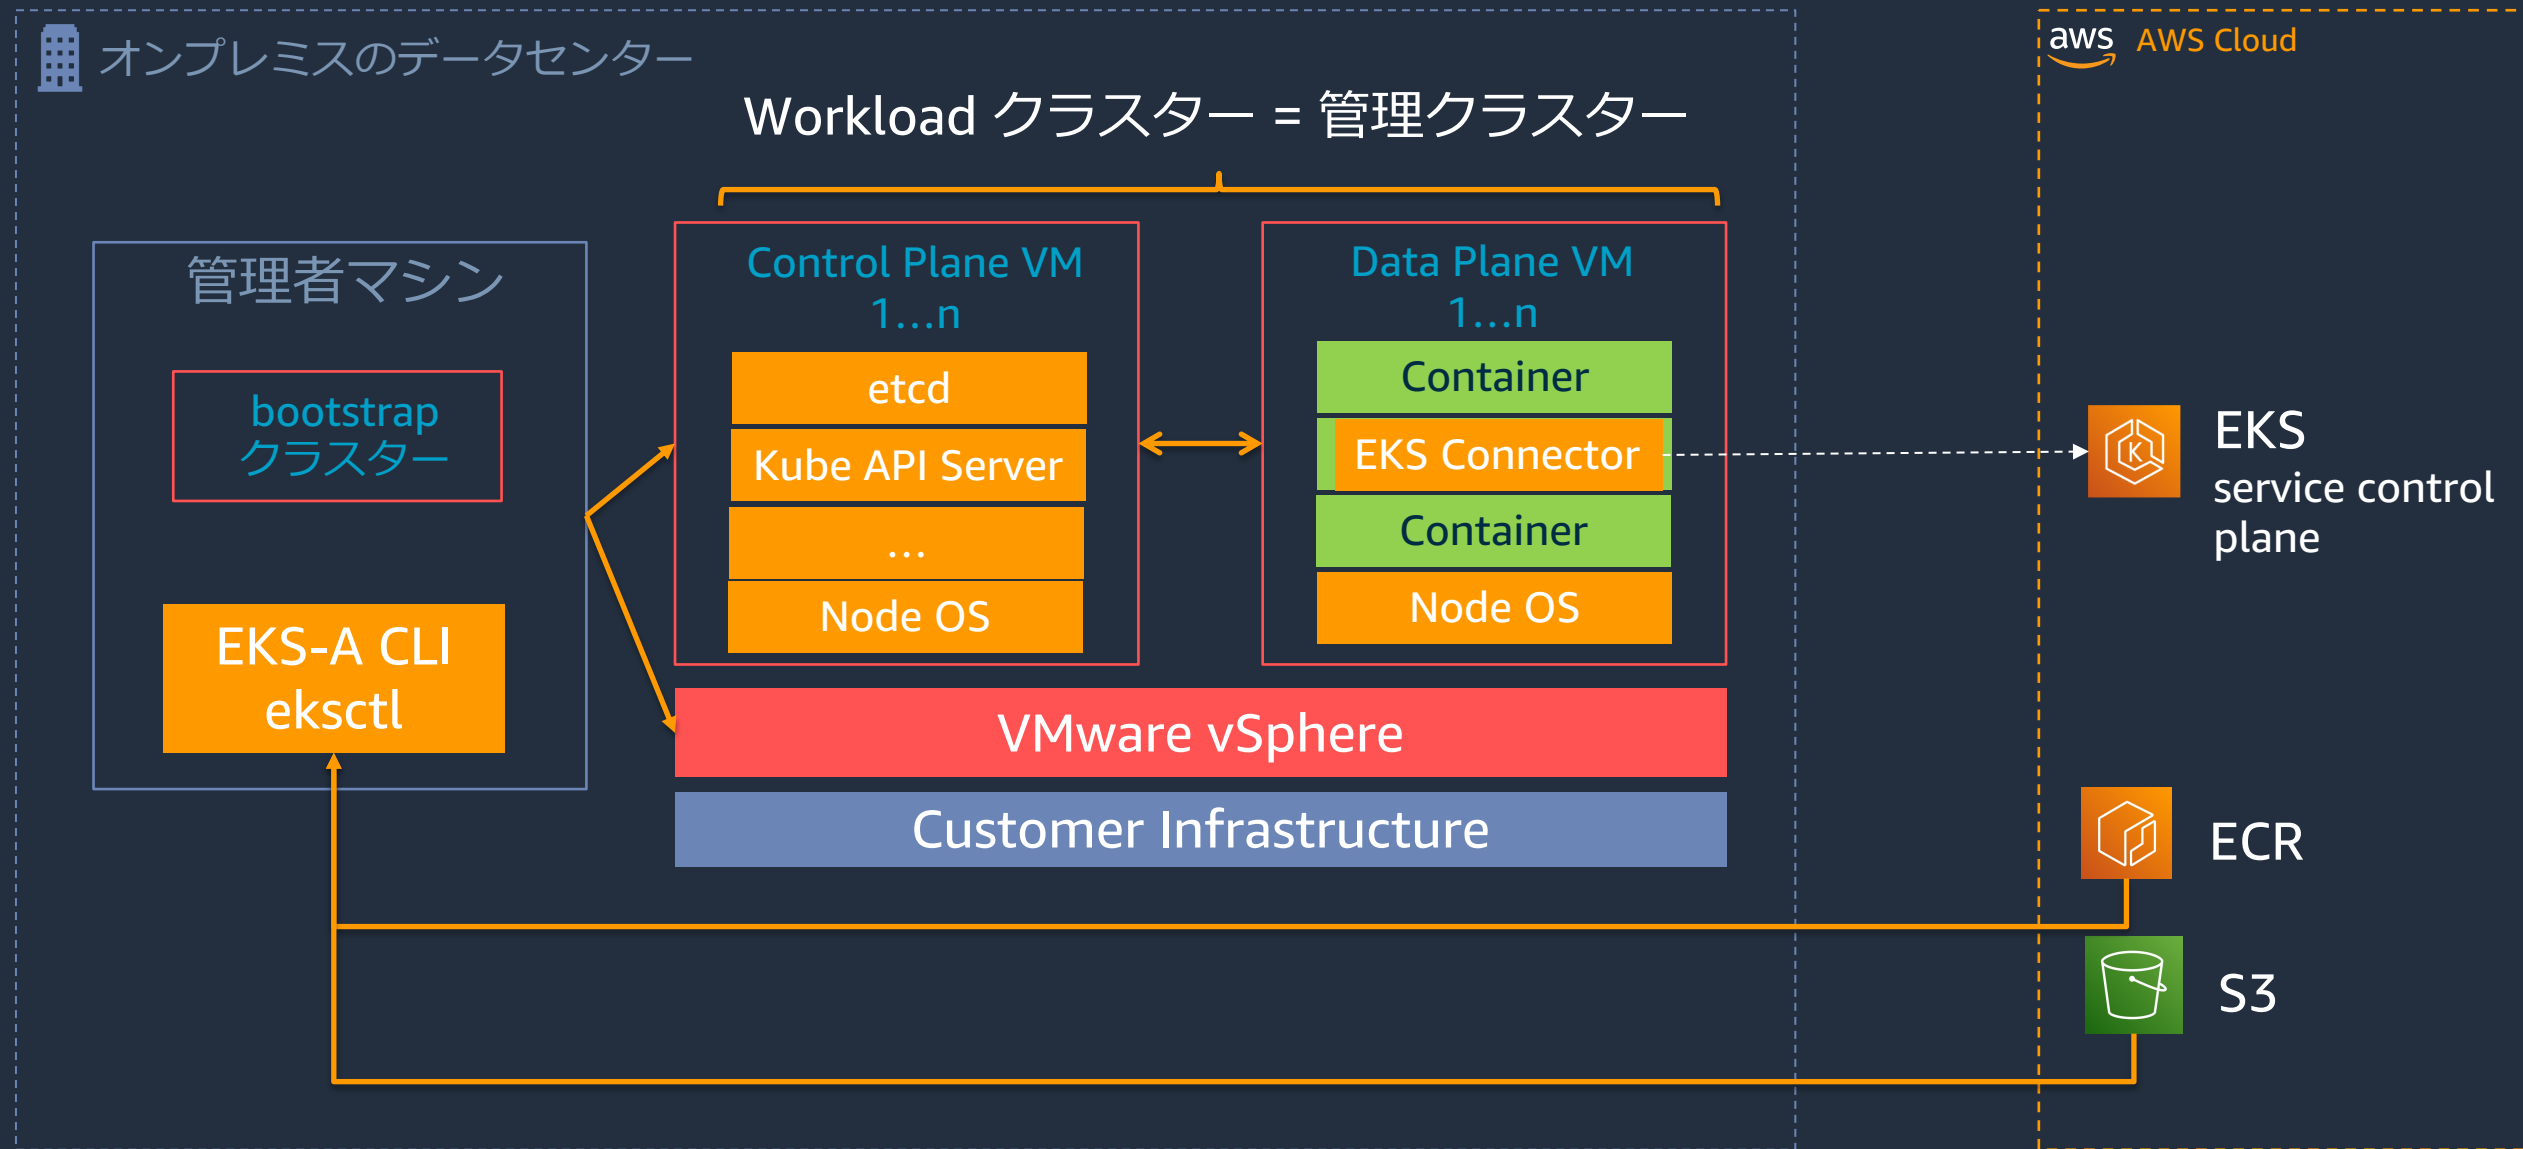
オンプレミスのデータセンター

aws AWS Cloud

Workload クラスター = 管理クラスター

管理者マシン

bootstrap クラスター

EKS-A CLI
eksctl

Control Plane VM
1…n

etcd

Kube API Server

…

Node OS

Data Plane VM
1…n

Container

EKS Connector

Container

Node OS

VMware vSphere

Customer Infrastructure

EKS
service control plane

ECR

S3